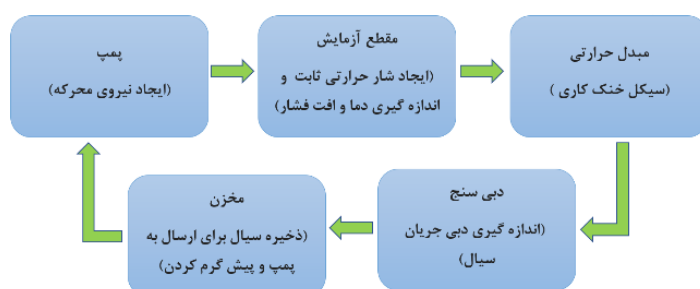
پمپ
(ایجاد نیروی محرکه)

مقطع آزمایش
(ایجاد شار حرارتی ثابت و اندازه گیری دما و افت فشار)

مبدل حرارتی
(سیکل خنک کاری )

دبی سنج
(اندازه گیری دبی جریان سیال)

مخزن
(ذخیره سیال برای ارسال به پمپ و پیش گرم کردن)